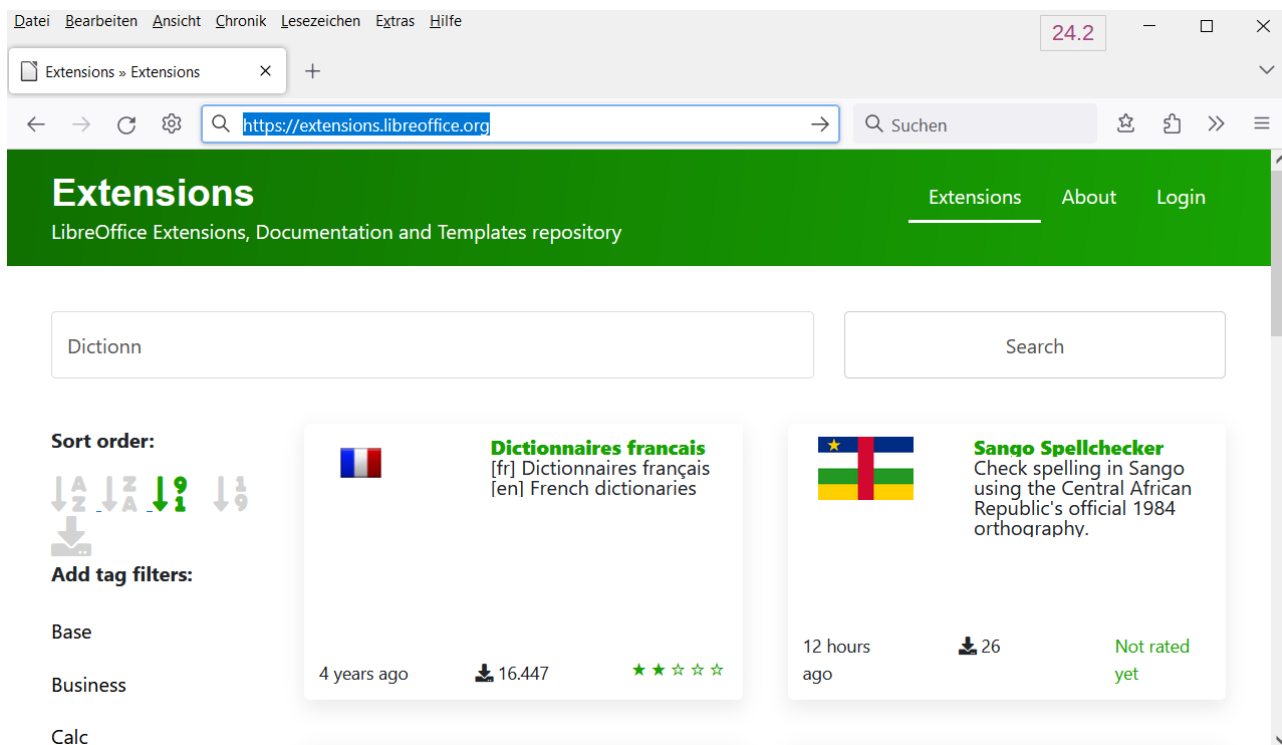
Datei Bearbeiten Ansicht Chronik Lesezeichen Extras Hilfe

24.2

Extensions » Extensions

https://extensions.libreoffice.org

Suchen

Extensions
LibreOffice Extensions, Documentation and Templates repository

Extensions About Login

Dictionn

Search

Sort order:

Add tag filters:

Base

Business

Calc

Dictionnaires francais
[fr] Dictionnaires français
[en] French dictionaries

4 years ago 16.447

Sango Spellchecker
Check spelling in Sango using the Central African Republic's official 1984 orthography.

12 hours ago 26 Not rated yet